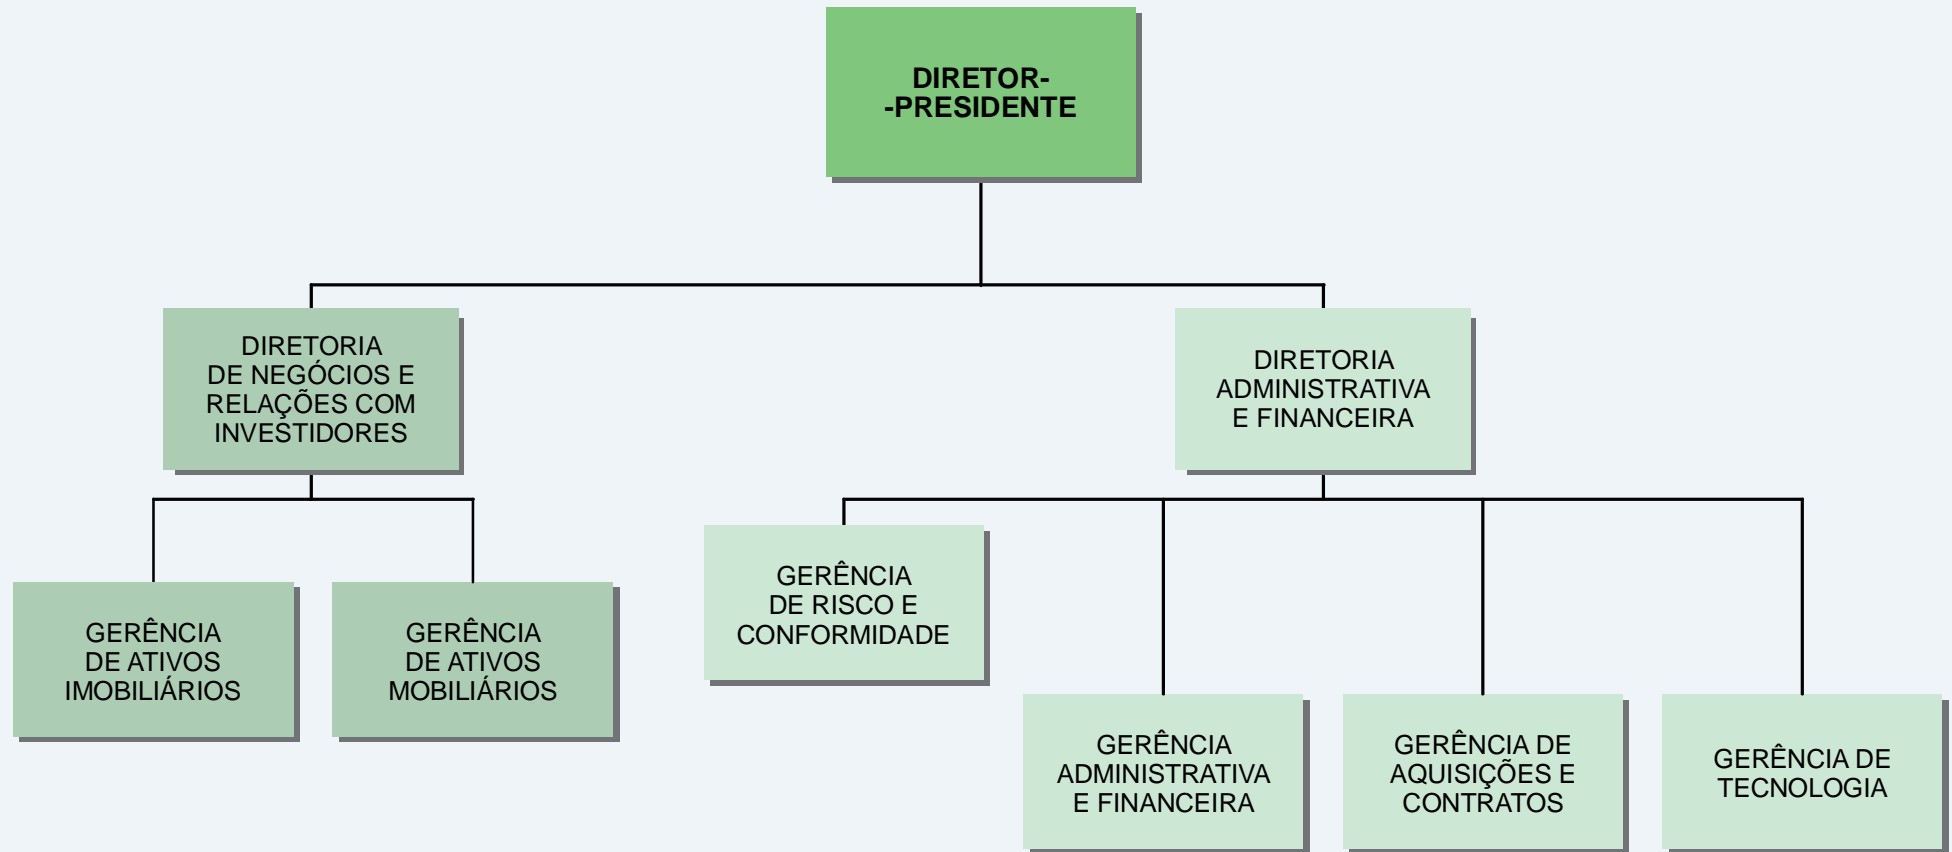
DIRETOR-
-PRESIDENTE

DIRETORIA DE NEGÓCIOS E RELAÇÕES COM INVESTIDORES

DIRETORIA ADMINISTRATIVA E FINANCEIRA

GERÊNCIA DE ATIVOS IMOBILIÁRIOS

GERÊNCIA DE ATIVOS MOBILIÁRIOS

GERÊNCIA DE RISCO E CONFORMIDADE

GERÊNCIA ADMINISTRATIVA E FINANCEIRA

GERÊNCIA DE AQUISIÇÕES E CONTRATOS

GERÊNCIA DE TECNOLOGIA